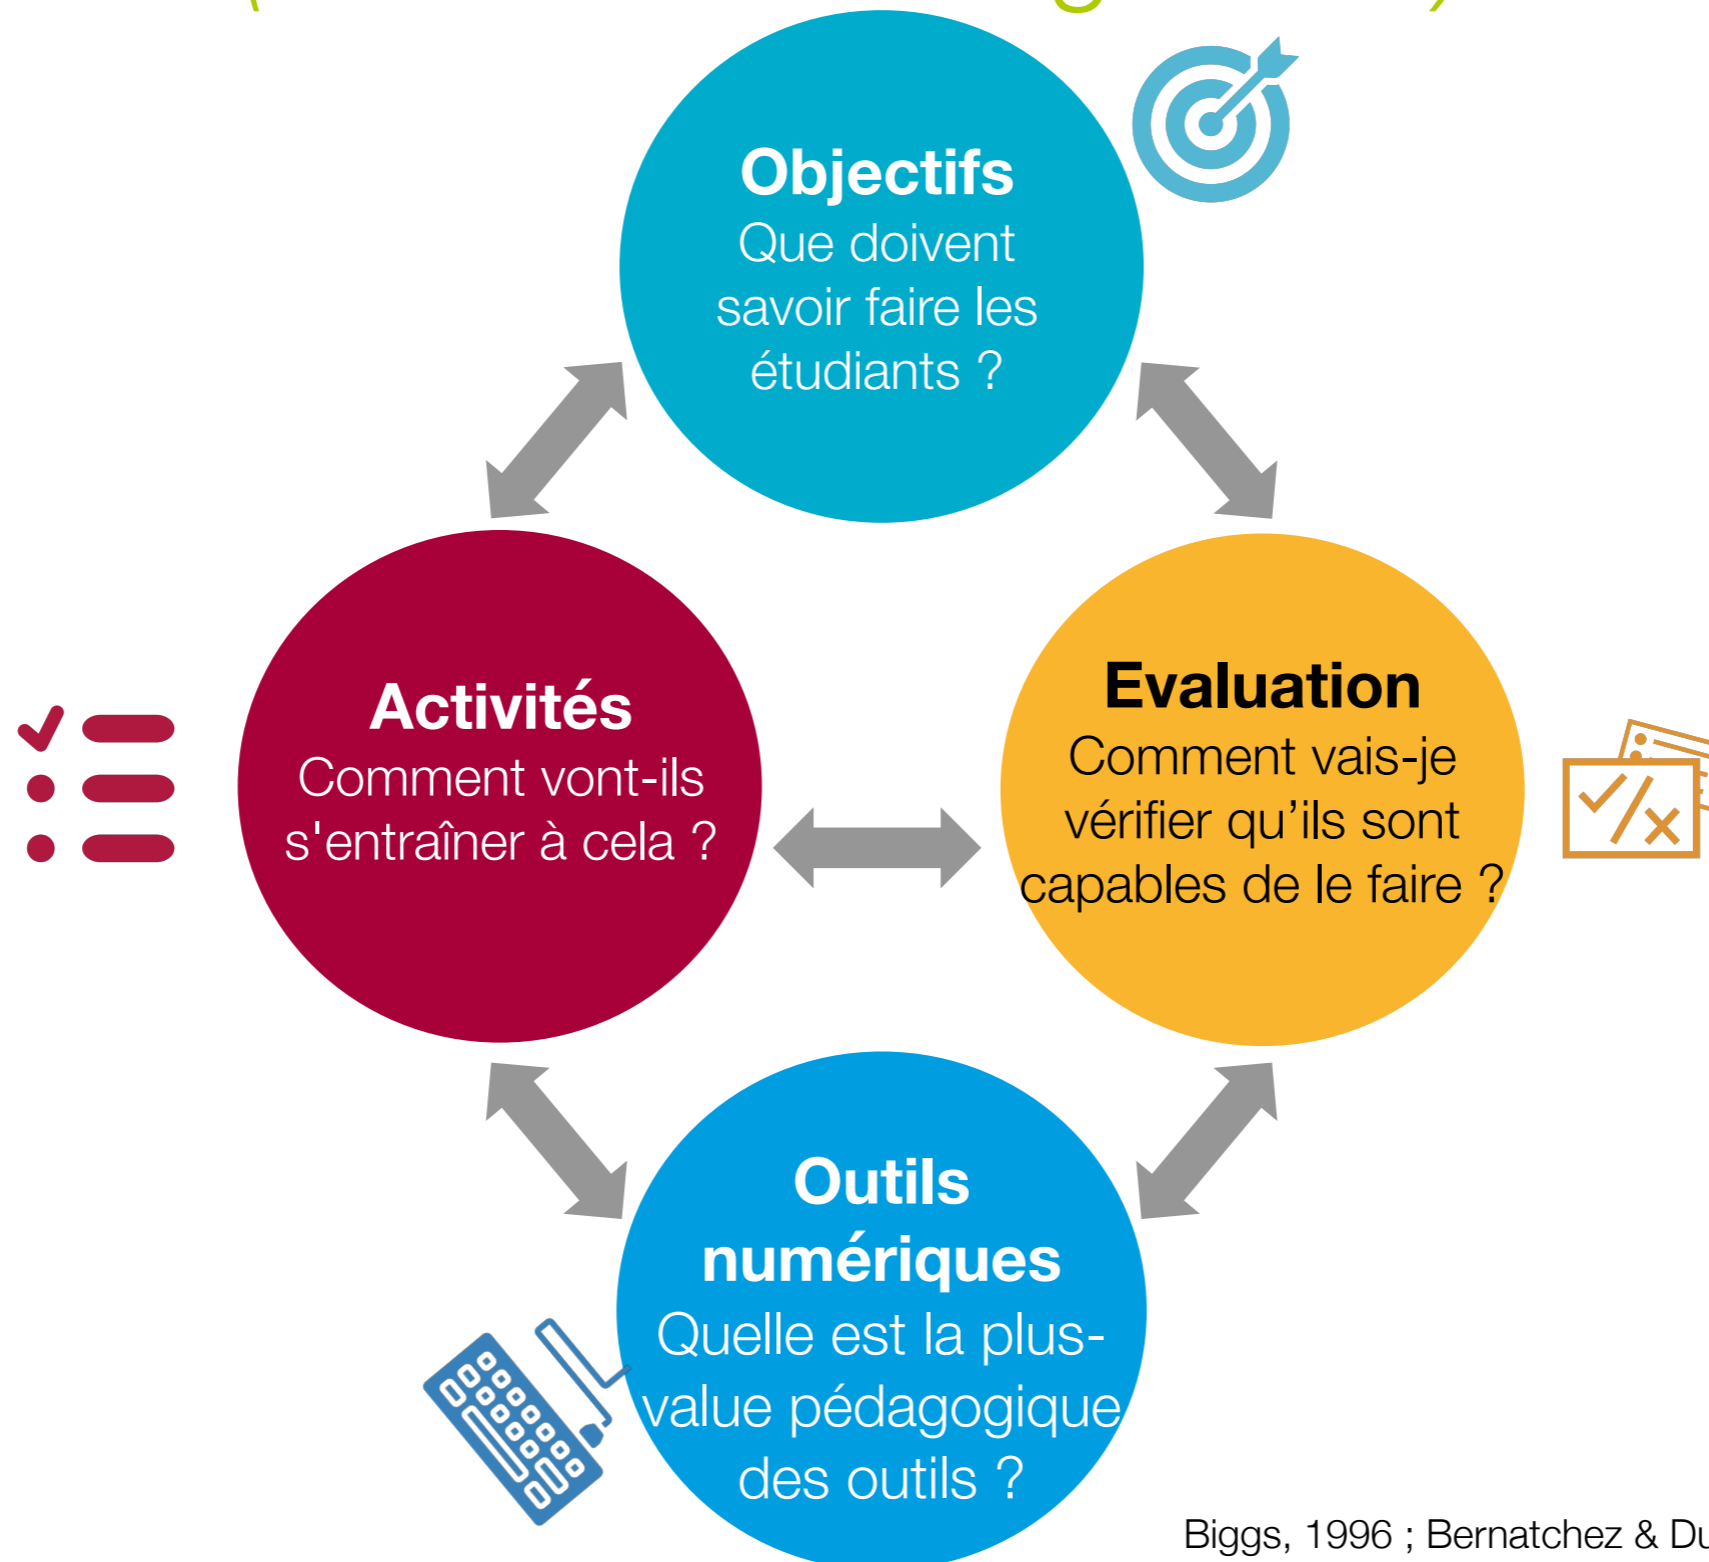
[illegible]

**Objectifs**
Que doivent savoir faire les étudiants ?

**Activités**
Comment vont-ils s'entraîner à cela ?

**Evaluation**
Comment vais-je vérifier qu'ils sont capables de le faire ?

**Outils numériques**
Quelle est la plus-value pédagogique des outils ?

Biggs, 1996 ; Bernatchez & Du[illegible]